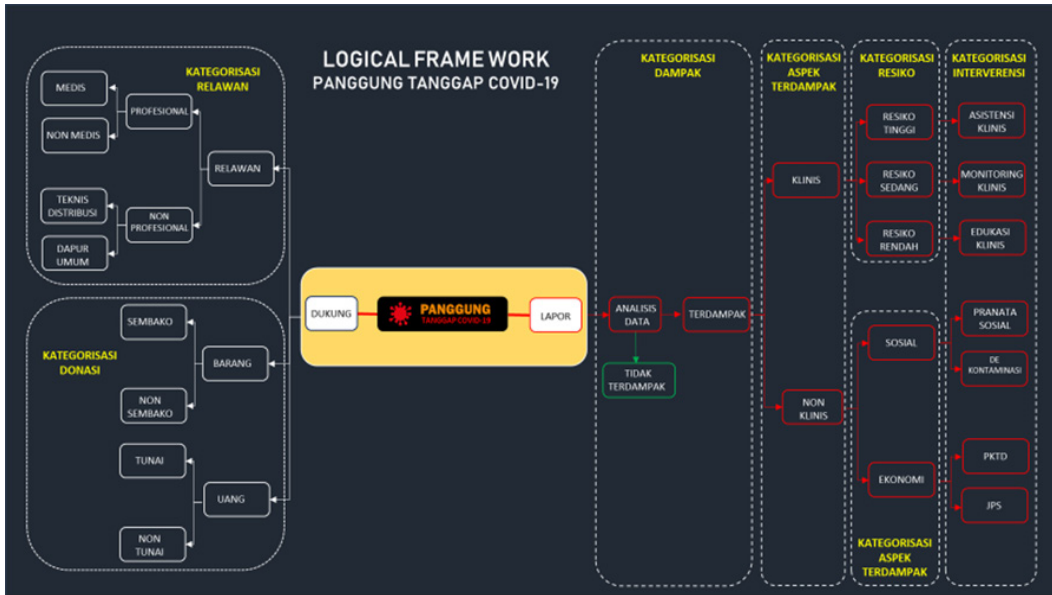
LOGICAL FRAME WORK
PANGGUNG TANGGAP COVID-19

KATEGORISASI RELAWAN

MEDIS
NON MEDIS
PROFESIONAL
RELAWAN
TEKNIS DISTRIBUSI
DAPUR UMUM
NON PROFESIONAL

KATEGORISASI DONASI

SEMBAKO
BARANG
NON SEMBAKO
TUNAI
UANG
NON TUNAI

DUKUNG
PANGGUNG
TANGGAP COVID-19
LAPOR

KATEGORISASI DAMPAK

ANALISIS DATA
TERDAMPAK
TIDAK TERDAMPAK

KATEGORISASI ASPEK TERDAMPAK

KLINIS
NON KLINIS

KATEGORISASI RESIKO

RESIKO TINGGI
RESIKO SEDANG
RESIKO RENDAH

SOSIAL
EKONOMI

KATEGORISASI ASPEK TERDAMPAK

KATEGORISASI INTERVERENSI

ASISTENSI KLINIS
MONITORING KLINIS
EDUKASI KLINIS
PRANATA SOSIAL
DE KONTAMINASI
PKTD
JPS